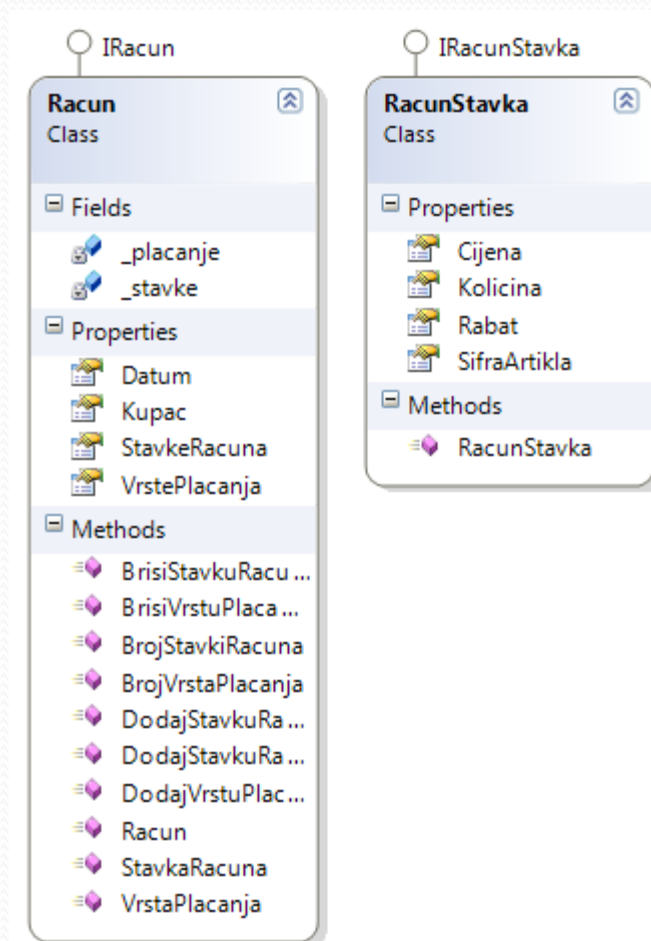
IRacun

Racun
Class

Fields
_placanje
_stavke

Properties
Datum
Kupac
StavkeRacuna
VrstePlacanja

Methods
BrisiStavkuRacu...
BrisiVrstuPlaca...
BrojStavkiRacuna
BrojVrstaPlacanja
DodajStavkuRa...
DodajStavkuRa...
DodajVrstuPlac...
Racun
StavkaRacuna
VrstaPlacanja

IRacunStavka

RacunStavka
Class

Properties
Cijena
Kolicina
Rabat
SifraArtikla

Methods
RacunStavka